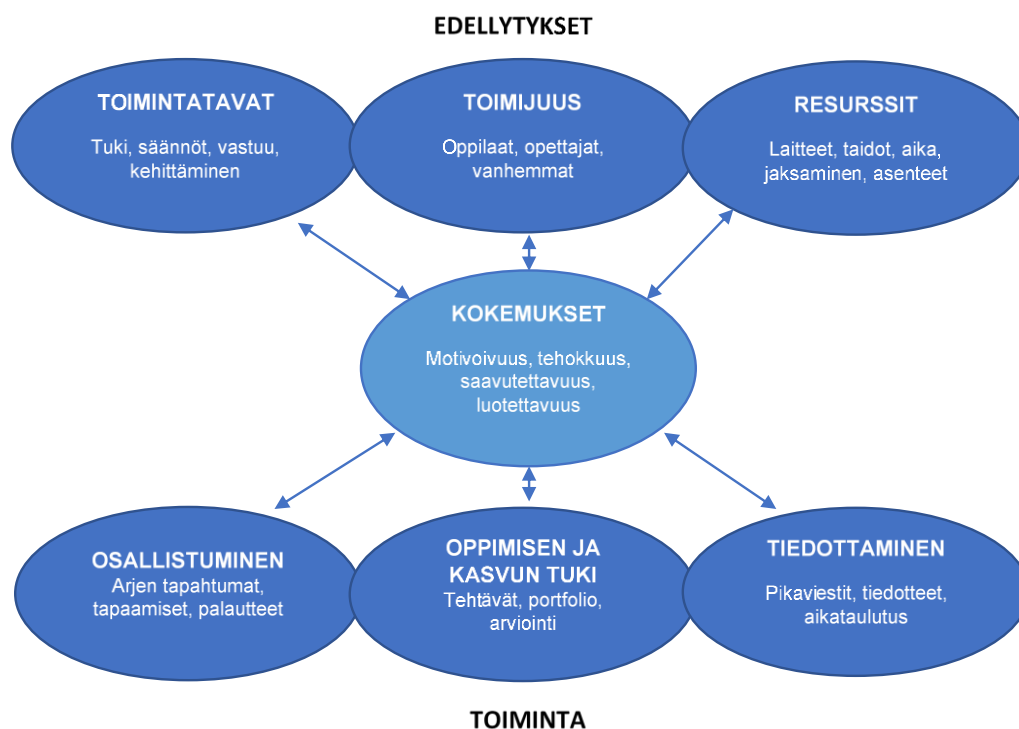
EDELLYTYKSET

TOIMINTATAVAT

Tuki, säännöt, vastuu, kehittäminen

TOIMIJUUS

Oppilaat, opettajat, vanhemmat

RESURSSIT

Laitteet, taidot, aika, jaksaminen, asenteet

KOKEMUKSET

Motivoivuus, tehokkuus, saavutettavuus, luotettavuus

OSALLISTUMINEN

Arjen tapahtumat, tapaamiset, palautteet

OPPIMISEN JA KASVUN TUKI

Tehtävät, portfolio, arviointi

TIEDOTTAMINEN

Pikaviestit, tiedotteet, aikataulutus

TOIMINTA